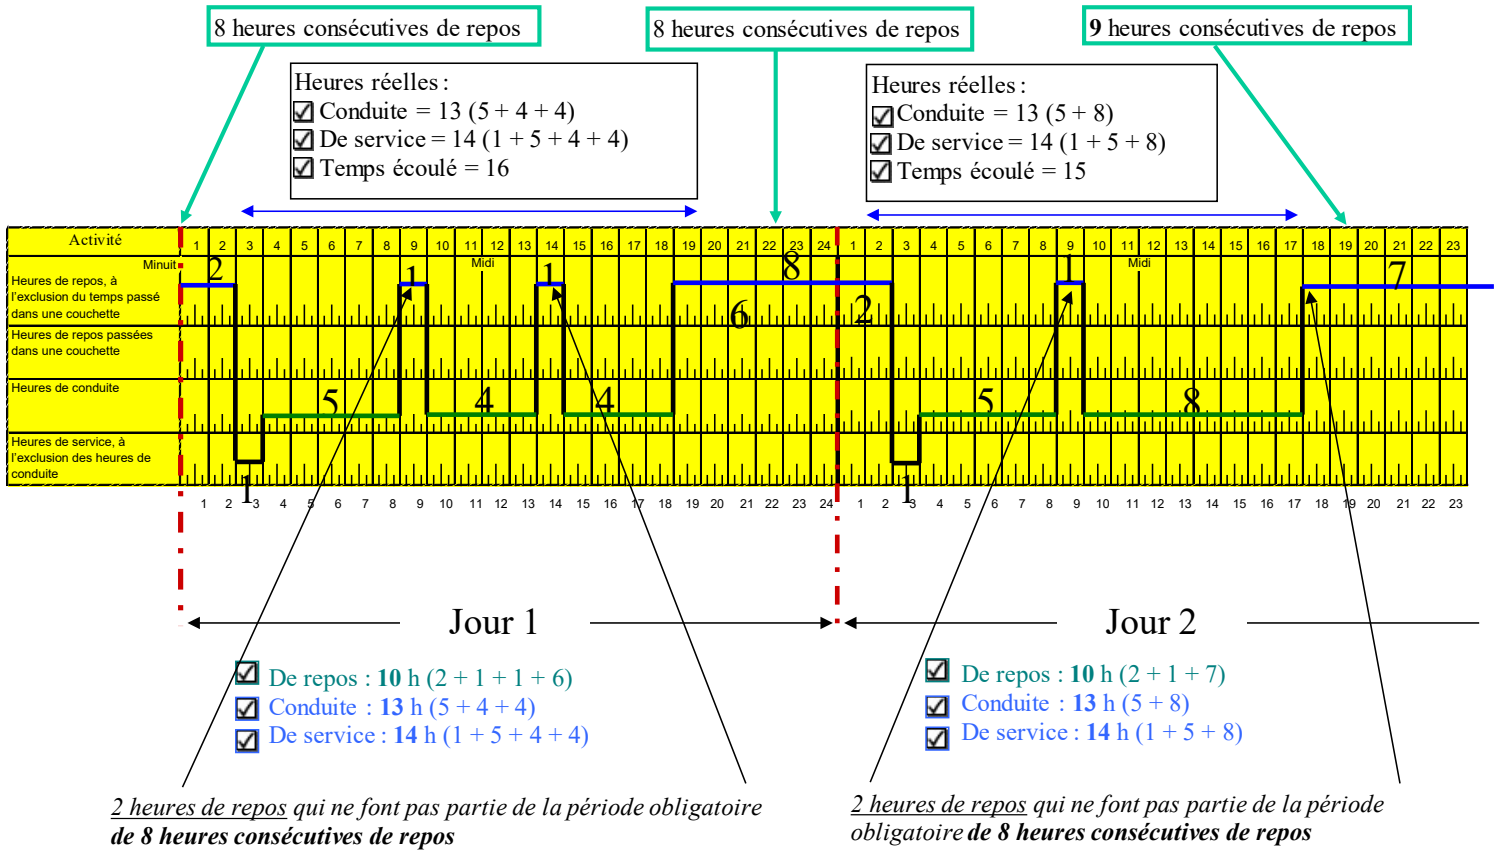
8 heures consécutives de repos

8 heures consécutives de repos

9 heures consécutives de repos

Heures réelles :
☑ Conduite = 13 (5 + 4 + 4)
☑ De service = 14 (1 + 5 + 4 + 4)
☑ Temps écoulé = 16

Heures réelles :
☑ Conduite = 13 (5 + 8)
☑ De service = 14 (1 + 5 + 8)
☑ Temps écoulé = 15

| Activité | 1 | 2 | 3 | 4 | 5 | 6 | 7 | 8 | 9 | 10 | 11 | 12 | 13 | 14 | 15 | 16 | 17 | 18 | 19 | 20 | 21 | 22 | 23 | 24 | 1 | 2 | 3 | 4 | 5 | 6 | 7 | 8 | 9 | 10 | 11 | 12 | 13 | 14 | 15 | 16 | 17 | 18 | 19 | 20 | 21 | 22 | 23 |
|---|---|---|---|---|---|---|---|---|---|---|---|---|---|---|---|---|---|---|---|---|---|---|---|---|---|---|---|---|---|---|---|---|---|---|---|---|---|---|---|---|---|---|---|---|---|---|---|
| Heures de repos, à l'exclusion du temps passé dans une couchette | | | | | | | | | | | | | | | | | | | | | | | | | | | | | | | | | | | | | | | | | | | | | | | |
| Heures de repos passées dans une couchette | | | | | | | | | | | | | | | | | | | | | | | | | | | | | | | | | | | | | | | | | | | | | | | |
| Heures de conduite | | | | | | | | | | | | | | | | | | | | | | | | | | | | | | | | | | | | | | | | | | | | | | | |
| Heures de service, à l'exclusion des heures de conduite | | | | | | | | | | | | | | | | | | | | | | | | | | | | | | | | | | | | | | | | | | | | | | | |

Minuit Midi Midi

2 1 1 8 6 2 1 7 5 4 4 5 8 1 1

1 2 3 4 5 6 7 8 9 10 11 12 13 14 15 16 17 18 19 20 21 22 23 24 1 2 3 4 5 6 7 8 9 10 11 12 13 14 15 16 17 18 19 20 21 22 23

Jour 1

Jour 2

☑ De repos : 10 h (2 + 1 + 1 + 6)
☑ Conduite : 13 h (5 + 4 + 4)
☑ De service : 14 h (1 + 5 + 4 + 4)

☑ De repos : 10 h (2 + 1 + 7)
☑ Conduite : 13 h (5 + 8)
☑ De service : 14 h (1 + 5 + 8)

2 heures de repos qui ne font pas partie de la période obligatoire de 8 heures consécutives de repos

2 heures de repos qui ne font pas partie de la période obligatoire de 8 heures consécutives de repos